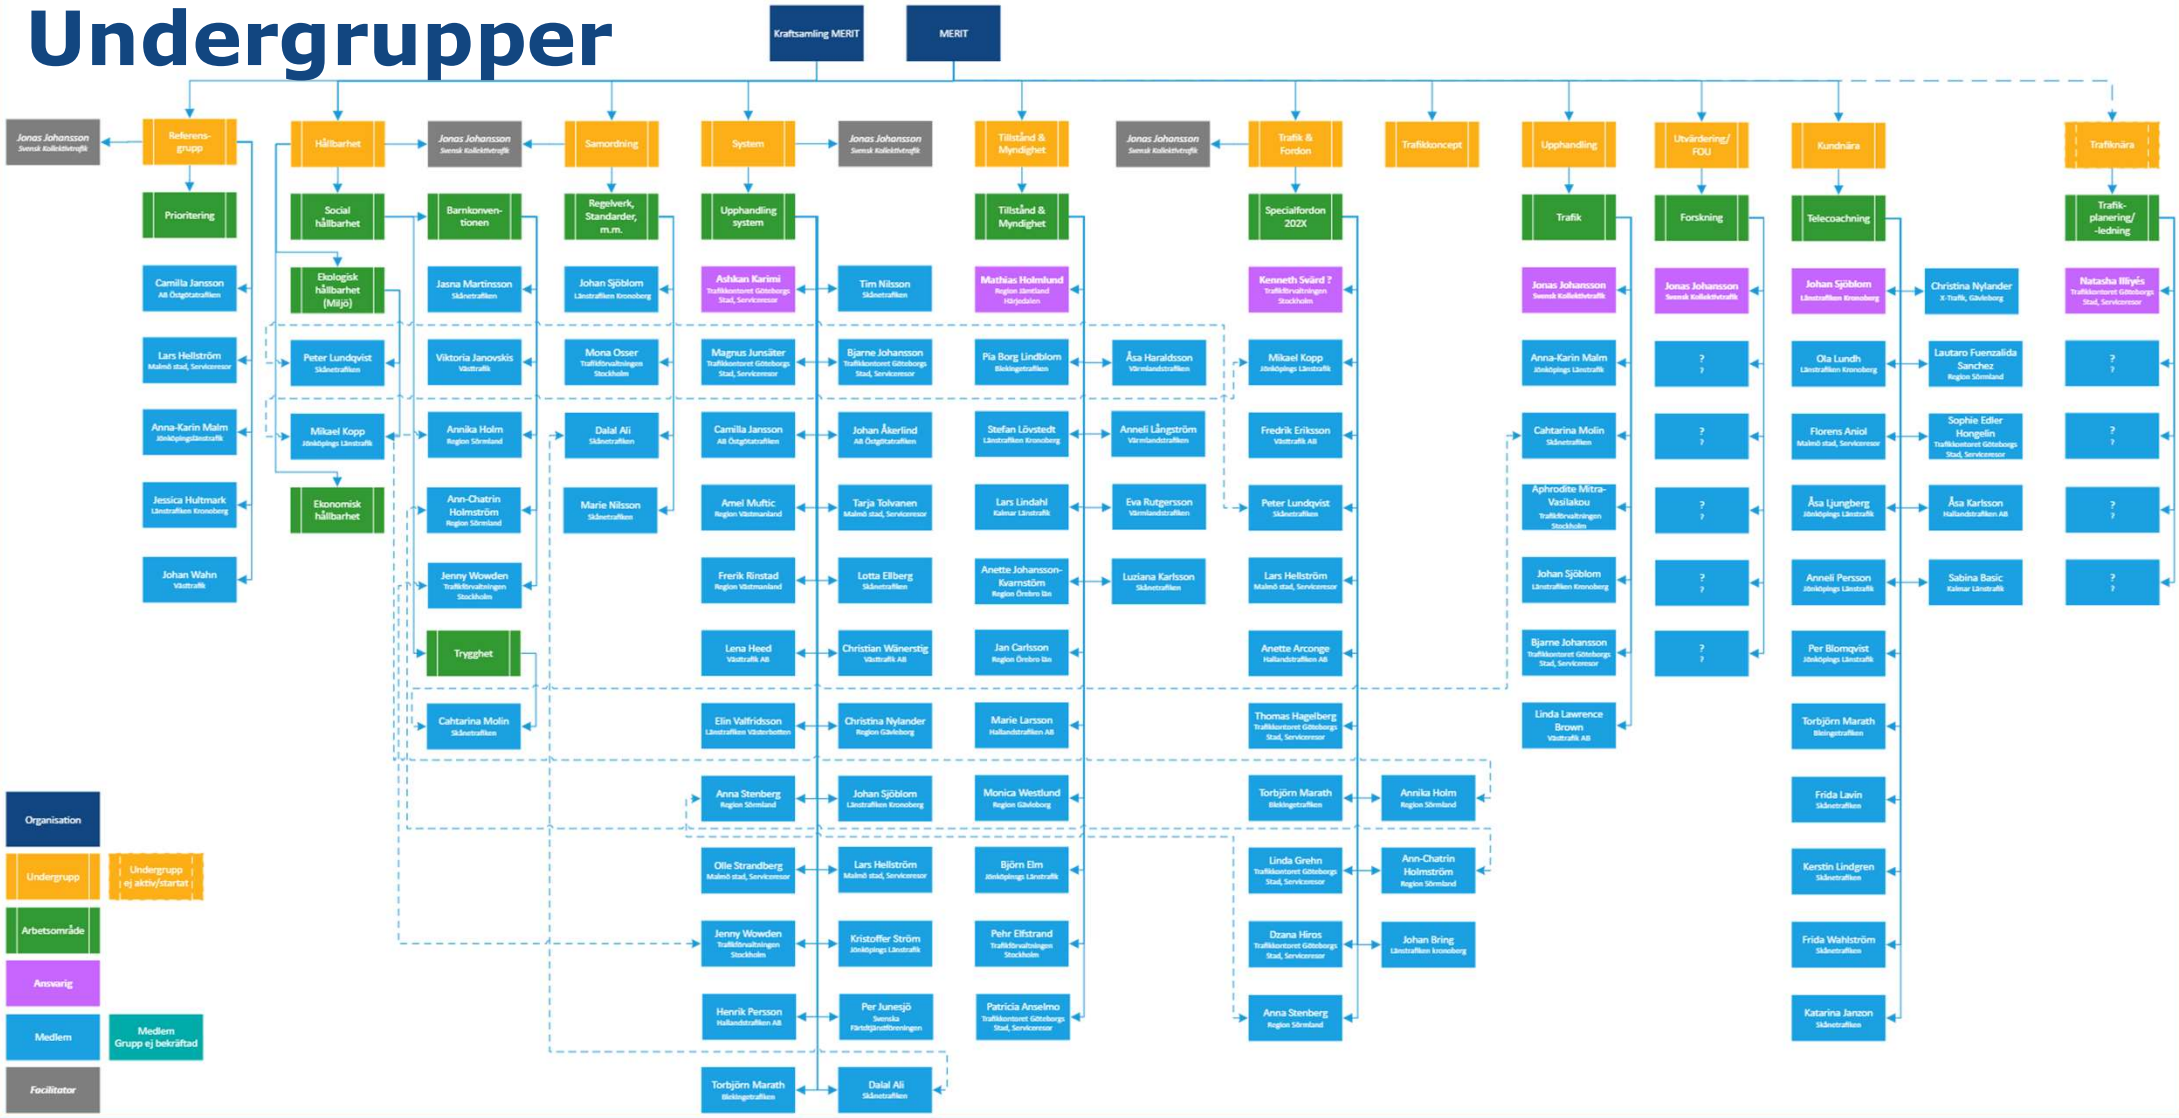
Undergrupper

Kraftsamling MERIT

MERIT

Jonas Johansson
Svensk Kollektivtrafik

Referens-grupp

Prioritering

Camilla Jansson
AB Östgötatrafiken

Lars Hellström
Malmö stad, Servicaresor

Anna-Karin Malm
Jönköpingslänstrafik

Jessica Hultmark
Länstrafiken Kronoberg

Johan Wahn
Västtrafik

Hållbarhet

Social hållbarhet

Ekologisk hållbarhet (Miljö)

Peter Lundqvist
Skånetrafiken

Mikael Kopp
Jönköpings Länstrafik

Ekonomisk hållbarhet

Jonas Johansson
Svensk Kollektivtrafik

Barnkonventionen

Jasna Martinsson
Skånetrafiken

Viktoria Janovskis
Västtrafik

Annika Holm
Region Sörmland

Ann-Chatrin Holmström
Region Sörmland

Jenny Wowden
Trafikförvaltningen Stockholm

Trygghet

Cahtarina Molin
Skånetrafiken

Samordning

Regelverk, Standarder, m.m.

Johan Sjöblom
Länstrafiken Kronoberg

Mona Osser
Trafikförvaltningen Stockholm

Dalal Ali
Skånetrafiken

Marie Nilsson
Skånetrafiken

System

Upphandling system

Ashkan Karimi
Trafikkontoret Göteborgs Stad, Servicaresor

Magnus Junsäter
Trafikkontoret Göteborgs Stad, Servicaresor

Camilla Jansson
AB Östgötatrafiken

Amel Muftic
Region Västmanland

Frerik Rinstad
Region Västmanland

Lena Heed
Västtrafik AB

Elin Valfridsson
Länstrafiken Västerbotten

Anna Stenberg
Region Sörmland

Olle Strandberg
Malmö stad, Servicaresor

Jenny Wowden
Trafikförvaltningen Stockholm

Henrik Persson
Hallandstrafiken AB

Torbjörn Marath
Blekingetrafiken

Jonas Johansson
Svensk Kollektivtrafik

Tim Nilsson
Skånetrafiken

Bjarne Johansson
Trafikkontoret Göteborgs Stad, Servicaresor

Johan Åkerlind
AB Östgötatrafiken

Tarja Tolvanen
Malmö stad, Servicaresor

Lotta Ellberg
Skånetrafiken

Christian Wänerstig
Västtrafik AB

Christina Nylander
Region Gävleborg

Johan Sjöblom
Länstrafiken Kronoberg

Lars Hellström
Malmö stad, Servicaresor

Kristoffer Ström
Jönköpings Länstrafik

Per Junesjö
Svenska Färdtjänstföreningen

Dalal Ali
Skånetrafiken

Tillstånd & Myndighet

Tillstånd & Myndighet

Mathias Holmlund
Region Jämtland Härjedalen

Pia Borg Lindblom
Blekingetrafiken

Stefan Lövstedt
Länstrafiken Kronoberg

Lars Lindahl
Kalmar Länstrafik

Anette Johansson-Kvarnström
Region Örebro län

Jan Carlsson
Region Örebro län

Marie Larsson
Hallandstrafiken AB

Monica Westlund
Region Gävleborg

Björn Elm
Jönköpings Länstrafik

Pehr Elfstrand
Trafikförvaltningen Stockholm

Patricia Anselmo
Trafikkontoret Göteborgs Stad, Servicaresor

Jonas Johansson
Svensk Kollektivtrafik

Åsa Haraldsson
Värmlandstrafiken

Anneli Långström
Värmlandstrafiken

Eva Rutgersson
Värmlandstrafiken

Luziana Karlsson
Skånetrafiken

Trafik & Fordon

Specialfordon 202X

Kenneth Svärd ?
Trafikförvaltningen Stockholm

Mikael Kopp
Jönköpings Länstrafik

Fredrik Eriksson
Västtrafik AB

Peter Lundqvist
Skånetrafiken

Lars Hellström
Malmö stad, Servicaresor

Anette Arconge
Hallandstrafiken AB

Thomas Hagelberg
Trafikkontoret Göteborgs Stad, Servicaresor

Torbjörn Marath
Blekingetrafiken

Linda Grehn
Trafikkontoret Göteborgs Stad, Servicaresor

Dzana Hiros
Trafikkontoret Göteborgs Stad, Servicaresor

Anna Stenberg
Region Sörmland

Annika Holm
Region Sörmland

Ann-Chatrin Holmström
Region Sörmland

Johan Bring
Länstrafiken Kronoberg

Trafikkoncept

Upphandling

Trafik

Jonas Johansson
Svensk Kollektivtrafik

Anna-Karin Malm
Jönköpings Länstrafik

Cahtarina Molin
Skånetrafiken

Aphrodite Mitra-Vasilakou
Trafikförvaltningen Stockholm

Johan Sjöblom
Länstrafiken Kronoberg

Bjarne Johansson
Trafikkontoret Göteborgs Stad, Servicaresor

Linda Lawrence Brown
Västtrafik AB

Utvärdering/ FOU

Forskning

Jonas Johansson
Svensk Kollektivtrafik

?
?

?
?

?
?

?
?

?
?

Kundnära

Telecoachning

Johan Sjöblom
Länstrafiken Kronoberg

Ola Lundh
Länstrafiken Kronoberg

Florens Aniol
Malmö stad, Servicaresor

Åsa Ljungberg
Jönköpings Länstrafik

Anneli Persson
Jönköpings Länstrafik

Per Blomqvist
Jönköpings Länstrafik

Torbjörn Marath
Blekingetrafiken

Frida Lavin
Skånetrafiken

Kerstin Lindgren
Skånetrafiken

Frida Wahlström
Skånetrafiken

Katarina Janzon
Skånetrafiken

Christina Nylander
X-Trafik, Gävleborg

Lautaro Fuenzalida Sanchez
Region Sörmland

Sophie Edler Hongelin
Trafikkontoret Göteborgs Stad, Servicaresor

Åsa Karlsson
Hallandstrafiken AB

Sabina Basic
Kalmar Länstrafik

Trafiknära

Trafik-planering/ -ledning

Natasha Illiyés
Trafikkontoret Göteborgs Stad, Servicaresor

?
?

?
?

?
?

?
?

Organisation

Undergrupp

Undergrupp ej aktiv/startat

Arbetsområde

Ansvarig

Medlem

Medlem Grupp ej bekräftad

Facilitator